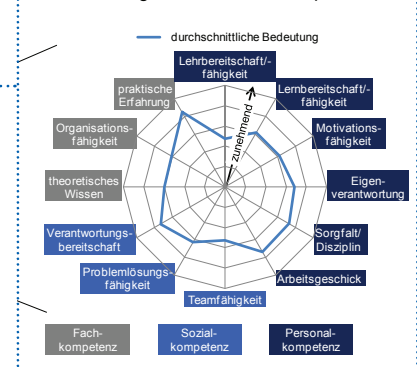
durchschnittliche Bedeutung

Lehrbereitschaft/-fähigkeit

Lernbereitschaft/-fähigkeit

Motivationsfähigkeit

Eigenverantwortung

Sorgfalt/Disziplin

Arbeitsgeschick

Teamfähigkeit

Problemlösungsfähigkeit

Verantwortungsbereitschaft

theoretisches Wissen

Organisationsfähigkeit

praktische Erfahrung

zunehmend

Fachkompetenz

Sozialkompetenz

Personalkompetenz